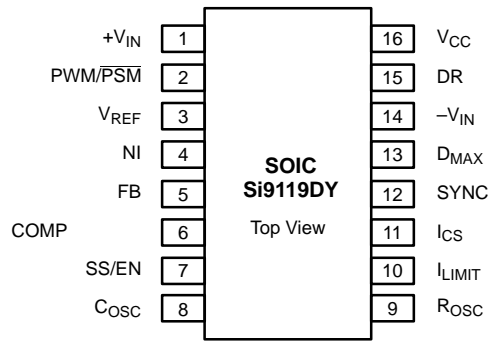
$+V_{IN}$ 1
PWM/$\overline{PSM}$ 2
$V_{REF}$ 3
NI 4
FB 5
COMP 6
SS/EN 7
$C_{OSC}$ 8

SOIC
Si9119DY

Top View

16 $V_{CC}$
15 DR
14 $-V_{IN}$
13 $D_{MAX}$
12 SYNC
11 $I_{CS}$
10 $I_{LIMIT}$
9 $R_{OSC}$